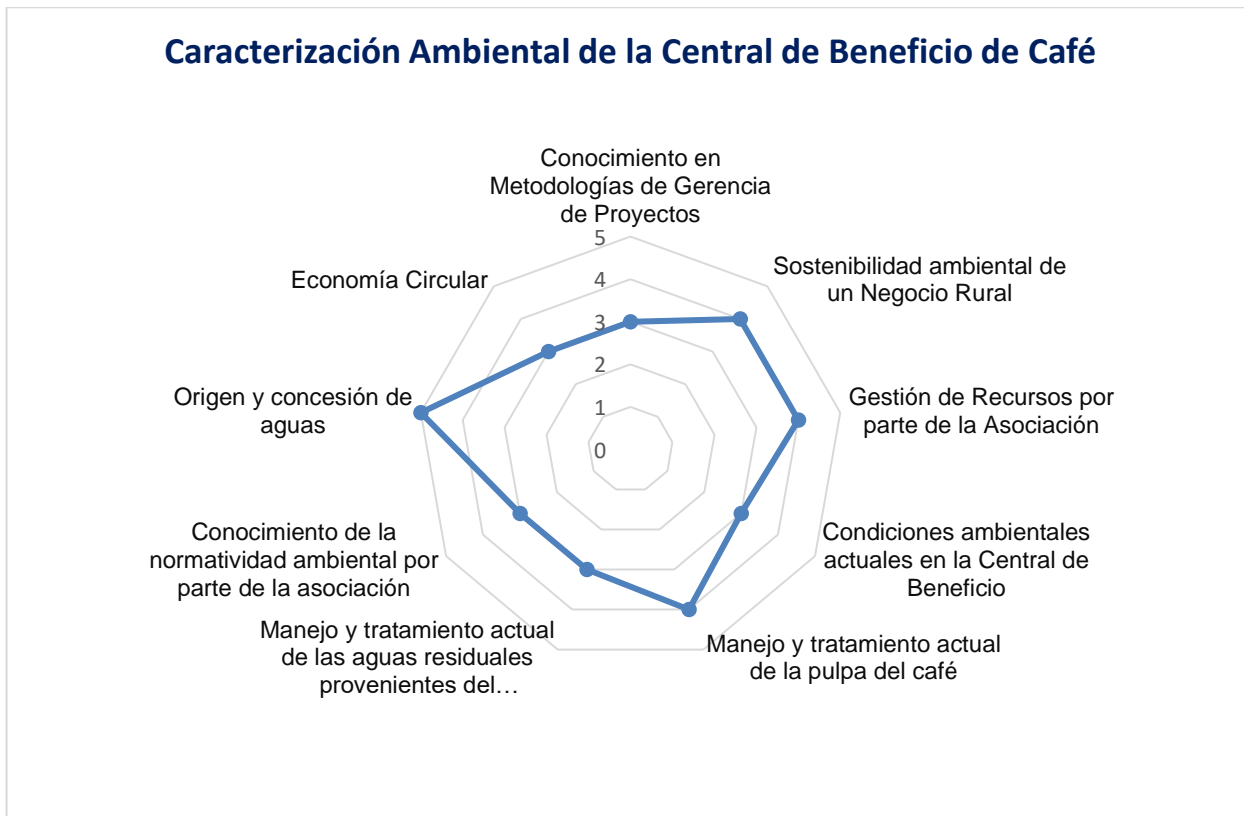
Caracterización Ambiental de la Central de Beneficio de Café

Conocimiento en Metodologías de Gerencia de Proyectos

5
4
3
2
1
0

Sostenibilidad ambiental de un Negocio Rural

Gestión de Recursos por parte de la Asociación

Condiciones ambientales actuales en la Central de Beneficio

Manejo y tratamiento actual de la pulpa del café

Manejo y tratamiento actual de las aguas residuales provenientes del…

Conocimiento de la normatividad ambiental por parte de la asociación

Origen y concesión de aguas

Economía Circular